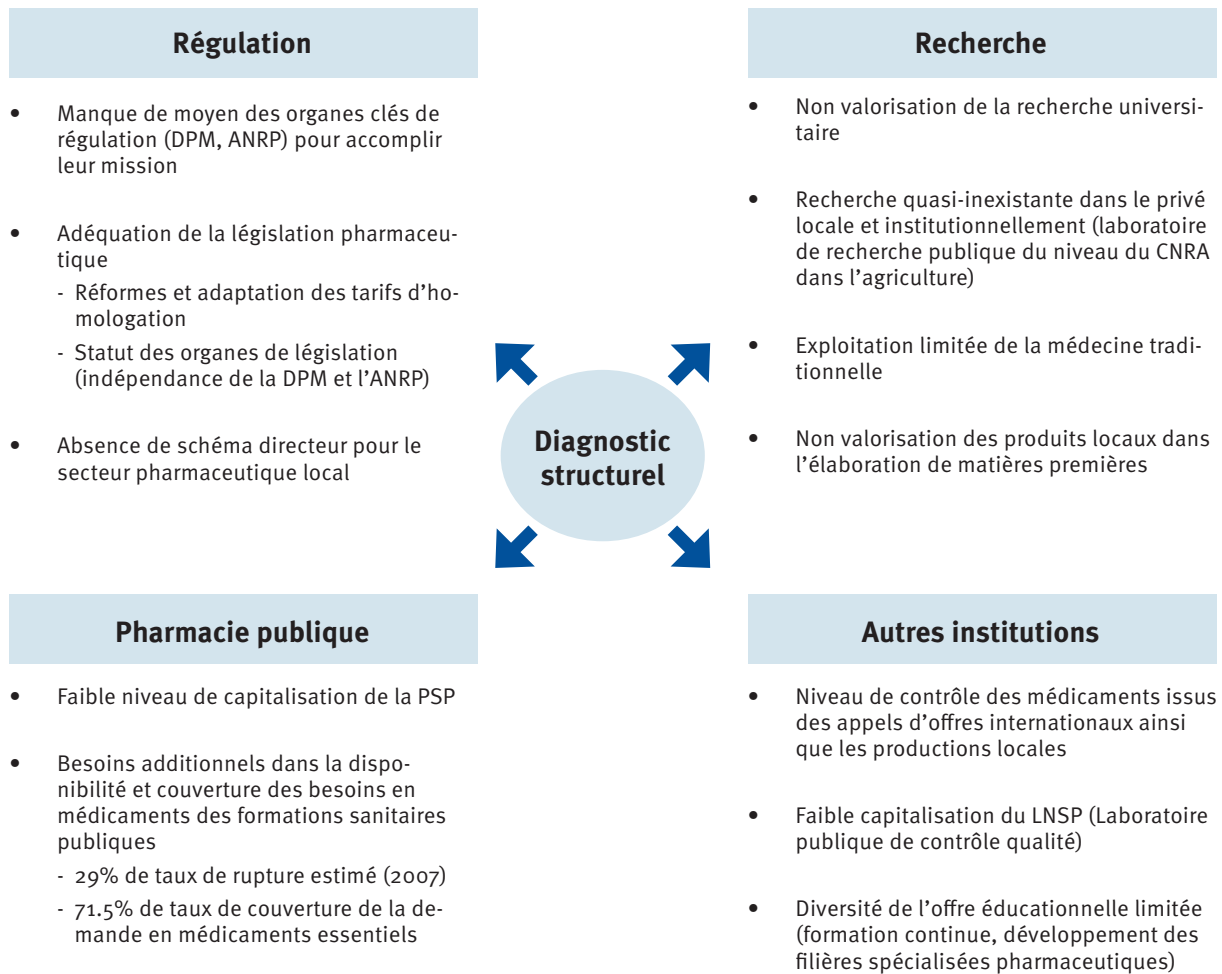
Régulation

- Manque de moyen des organes clés de régulation (DPM, ANRP) pour accomplir leur mission

- Adéquation de la législation pharmaceutique
  - Réformes et adaptation des tarifs d'homologation
  - Statut des organes de législation (indépendance de la DPM et l'ANRP)

- Absence de schéma directeur pour le secteur pharmaceutique local

Recherche

- Non valorisation de la recherche universitaire

- Recherche quasi-inexistante dans le privé locale et institutionnellement (laboratoire de recherche publique du niveau du CNRA dans l'agriculture)

- Exploitation limitée de la médecine traditionnelle

- Non valorisation des produits locaux dans l'élaboration de matières premières

Diagnostic structurel

Pharmacie publique

- Faible niveau de capitalisation de la PSP

- Besoins additionnels dans la disponibilité et couverture des besoins en médicaments des formations sanitaires publiques
  - 29% de taux de rupture estimé (2007)
  - 71.5% de taux de couverture de la demande en médicaments essentiels

Autres institutions

- Niveau de contrôle des médicaments issus des appels d'offres internationaux ainsi que les productions locales

- Faible capitalisation du LNSP (Laboratoire publique de contrôle qualité)

- Diversité de l'offre éducationnelle limitée (formation continue, développement des filières spécialisées pharmaceutiques)